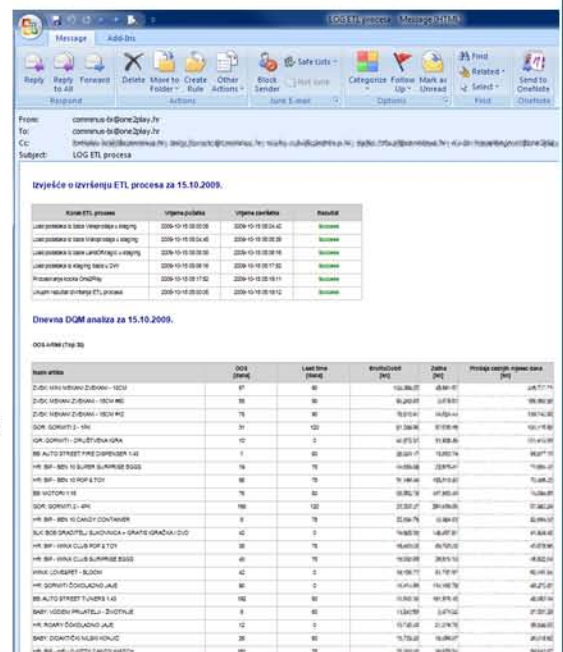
LOG ETL procesa - Message (HTML)

Message Add-Ins

Reply Reply to All Forward
Respond

Delete Move to Folder Create Rule Other Actions
Actions

Block Sender Safe Lists Not Junk
Junk E-mail

Categorize Follow Up Mark as Unread
Options

Find Related Select
Find

Send to OneNote
OneNote

From: comminus-bi@one2play.hr
To: comminus-bi@one2play.hr
Cc: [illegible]
Subject: LOG ETL procesa

Izvješće o izvršenju ETL procesa za 15.10.2009.

| Korak ETL procesa | Vrijeme početka | Vrijeme završetka | Rezultat |
|---|---|---|---|
| Load podataka iz baze Veleprodaja u staging | 2009-10-15 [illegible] | 2009-10-15 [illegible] | Success |
| Load podataka iz baze Maloprodaja u staging | 2009-10-15 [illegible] | 2009-10-15 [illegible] | Success |
| Load podataka iz baze LandOfMagic u staging | 2009-10-15 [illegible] | 2009-10-15 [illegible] | Success |
| Load podataka iz staging baze u DW | 2009-10-15 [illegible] | 2009-10-15 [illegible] | Success |
| Procesiranje kocke OnlinePlay | 2009-10-15 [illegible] | 2009-10-15 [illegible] | Success |
| Ukupno trajanje izvršenja ETL procesa | 2009-10-15 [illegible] | 2009-10-15 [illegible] | Success |

Dnevna DQM analiza za 15.10.2009.

DOS Artikli (Top 30)

| Naziv artikla | DOS [Dana] | Lead time [Dana] | BrutoZaliha [kn] | Zaliha [kn] | Prodaja zadnjih mjesec dana [kn] |
|---|---|---|---|---|---|
| ZVEK: MINI MEKANI ZVEKANI - 15CM | 97 | 90 | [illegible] | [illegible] | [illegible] |
| ZVEK: MEKANI ZVEKANI - 15CM #60 | 76 | 90 | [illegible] | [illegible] | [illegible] |
| ZVEK: MEKANI ZVEKANI - 15CM #42 | 76 | 90 | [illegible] | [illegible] | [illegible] |
| GOR: GORMITI 2 - 1PK | 31 | 120 | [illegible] | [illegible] | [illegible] |
| IGR: GORMITI - DRUŠTVENA IGRA | 10 | 0 | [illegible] | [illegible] | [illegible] |
| BB: AUTO STREET FIRE DISPENSER 1:43 | 1 | 90 | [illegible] | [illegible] | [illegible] |
| HR: BIF - BEN 10 SUPER SURPRISE EGGS | 16 | 75 | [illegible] | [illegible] | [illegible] |
| HR: BIF - BEN 10 POP & TOY | 56 | 75 | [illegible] | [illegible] | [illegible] |
| BB: MOTORI 1:18 | 76 | 90 | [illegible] | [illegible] | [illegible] |
| GOR: GORMITI 2 - 4PK | 166 | 120 | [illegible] | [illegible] | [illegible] |
| HR: BIF - BEN 10 CANDY CONTAINER | 8 | 75 | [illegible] | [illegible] | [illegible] |
| SLK: BOB GRADITELJ SLIKOVNICA + GRATIS IGRAČKA / DVD | 42 | 0 | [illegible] | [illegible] | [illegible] |
| HR: BIF - WINX CLUB POP & TOY | 38 | 75 | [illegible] | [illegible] | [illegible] |
| HR: BIF - WINX CLUB SURPRISE EGGS | 40 | 75 | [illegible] | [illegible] | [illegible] |
| WINX: LOVESPET - BLOOM | 42 | 0 | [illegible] | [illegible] | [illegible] |
| HR: GORMITI ČOKOLADNO JAJE | 30 | 90 | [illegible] | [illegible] | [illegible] |
| BB: AUTO STREET TUNERS 1:43 | 182 | 90 | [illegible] | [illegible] | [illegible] |
| BABY: VODENI PRIJATELJI - ŽIVOTINJE | 8 | 60 | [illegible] | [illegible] | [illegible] |
| HR: ROARY ČOKOLADNO JAJE | 12 | 90 | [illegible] | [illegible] | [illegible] |
| BABY: DIDAKTIČKI MLIJNI KONJIĆ | 36 | 60 | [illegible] | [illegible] | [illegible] |
| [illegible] | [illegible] | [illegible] | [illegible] | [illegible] | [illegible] |